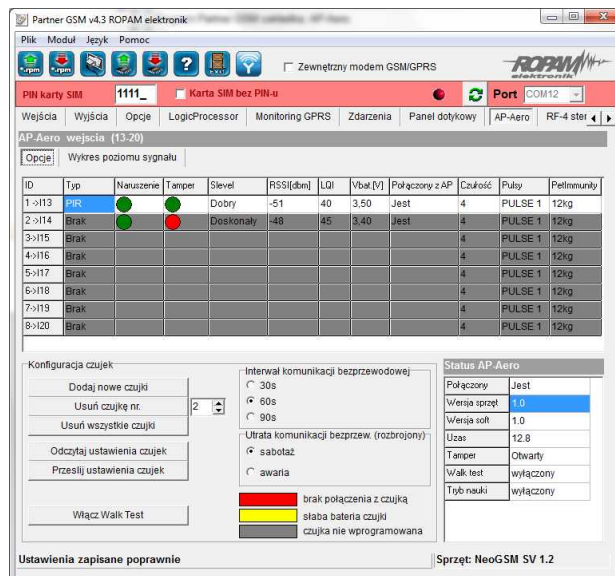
Partner GSM v4.3 ROPAM elektronik

Plik Moduł Język Pomoc

Zewnętrzny modem GSM/GPRS

ROPAM elektronik

PIN karty SIM 1111_ Karta SIM bez PIN-u Port COM12

Wejścia Wyjścia Opcje LogicProcessor Monitoring GPRS Zdarzenia Panel dotykowy AP-Aero RF-4 ster

AP-Aero wejścia (13-20)

Opcje Wykres poziomu sygnału

| ID | Typ | Naruszenie | Tamper | Slevel | RSSI[dbm] | LQI | Vbat.[V] | Połączony z AP | Czułość | Pulsy | PetImmunity |
|---|---|---|---|---|---|---|---|---|---|---|---|
| 1->I13 | PIR | | | Dobry | -51 | 40 | 3,50 | Jest | 4 | PULSE 1 | 12kg |
| 2->I14 | Brak | | | Doskonały | -48 | 45 | 3,40 | Jest | 4 | PULSE 1 | 12kg |
| 3->I15 | Brak | | | | | | | | 4 | PULSE 1 | 12kg |
| 4->I16 | Brak | | | | | | | | 4 | PULSE 1 | 12kg |
| 5->I17 | Brak | | | | | | | | 4 | PULSE 1 | 12kg |
| 6->I18 | Brak | | | | | | | | 4 | PULSE 1 | 12kg |
| 7->I19 | Brak | | | | | | | | 4 | PULSE 1 | 12kg |
| 8->I20 | Brak | | | | | | | | 4 | PULSE 1 | 12kg |

Konfiguracja czujek

Dodaj nowe czujki

Usuń czujkę nr. 2

Usuń wszystkie czujki

Odczytaj ustawienia czujek

Prześlij ustawienia czujek

Włącz Walk Test

Interwał komunikacji bezprzewodowej
30s
60s
90s

Utrata komunikacji bezprzew. (rozbrojony)
sabotaż
awaria

brak połączenia z czujką
słaba bateria czujki
czujka nie wprogramowana

Status AP-Aero

| Połączony | Jest |
|---|---|
| Wersja sprzęt | 1.0 |
| Wersja soft | 1.0 |
| Uzas | 12.8 |
| Tamper | Otwarty |
| Walk test | wyłączony |
| Tryb nauki | wyłączony |

Ustawienia zapisane poprawnie

Sprzęt: NeoGSM SV 1.2